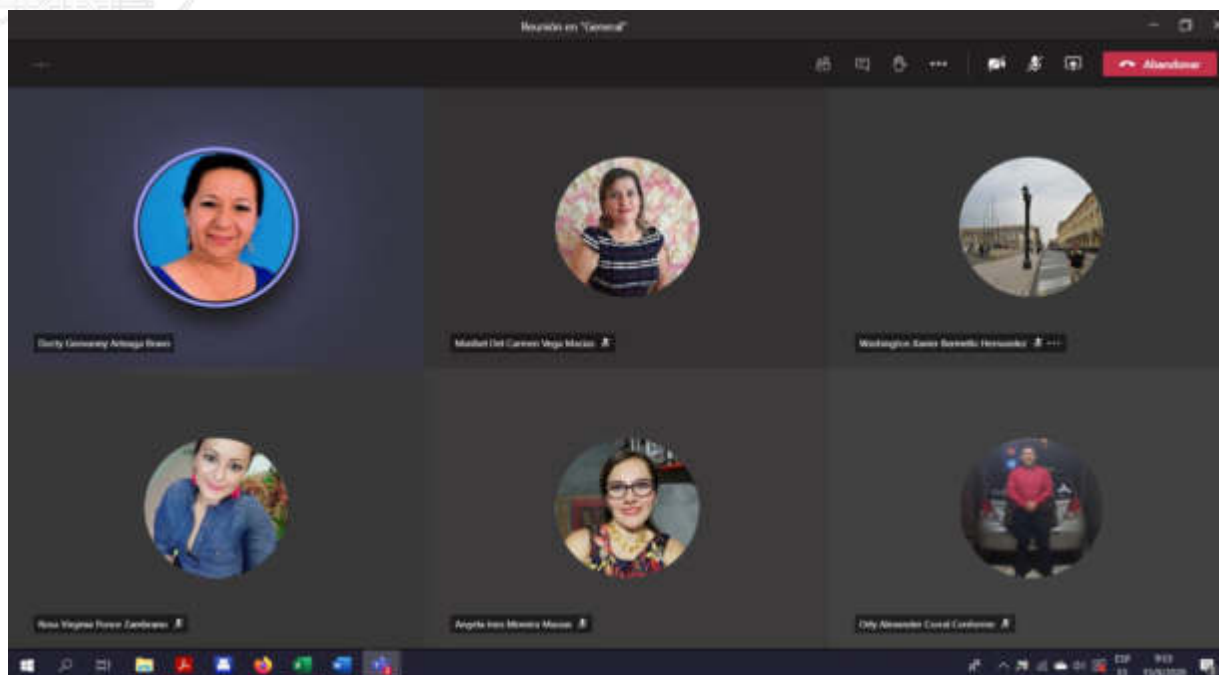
Reunión en "General"

Abandonar

Dorly Geovanny Arteaga Bravo

Maribel Del Carmen Vega Macias

Washington Xavier Bermello Hernandez

Rosa Virginia Ponce Zambrano

Angela Ines Moreira Macias

Olly Alexander Coral Conforme

ESP

9:53